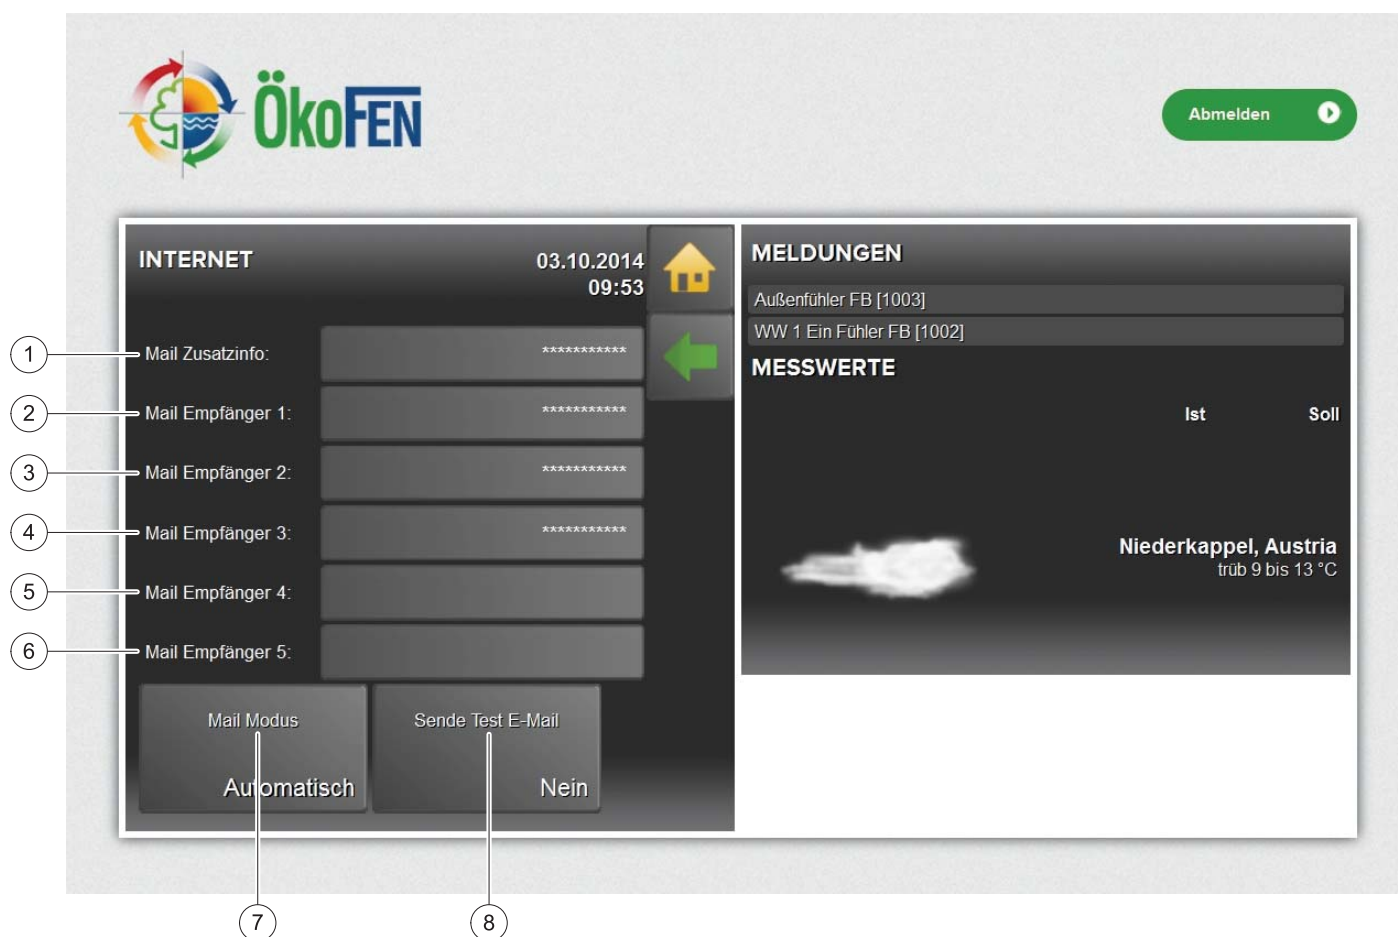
ÖkoFEN

Abmelden

INTERNET

03.10.2014
09:53

1 Mail Zusatzinfo: ***********

2 Mail Empfänger 1: ***********

3 Mail Empfänger 2: ***********

4 Mail Empfänger 3: ***********

5 Mail Empfänger 4:

6 Mail Empfänger 5:

Mail Modus
Automatisch

Sende Test E-Mail
Nein

7

8

MELDUNGEN

Außenfühler FB [1003]

WW 1 Ein Fühler FB [1002]

MESSWERTE

Ist

Soll

Niederkappel, Austria
trüb 9 bis 13 °C